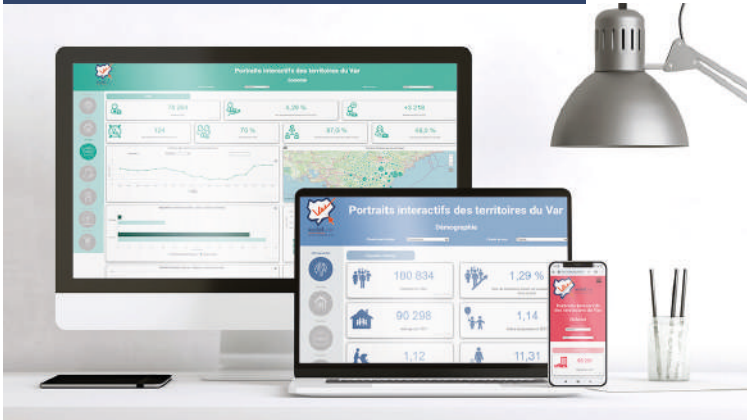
Portraits interactifs des territoires du Var

Emploi

70 264

4,29 %

+5 218

124

70 %

87,0 %

68,3 %

Portraits interactifs des territoires du Var

Démographie

100 834

1,29 %

90 298

1,14

1,12

11,31

Portraits interactifs des territoires du Var

80,00